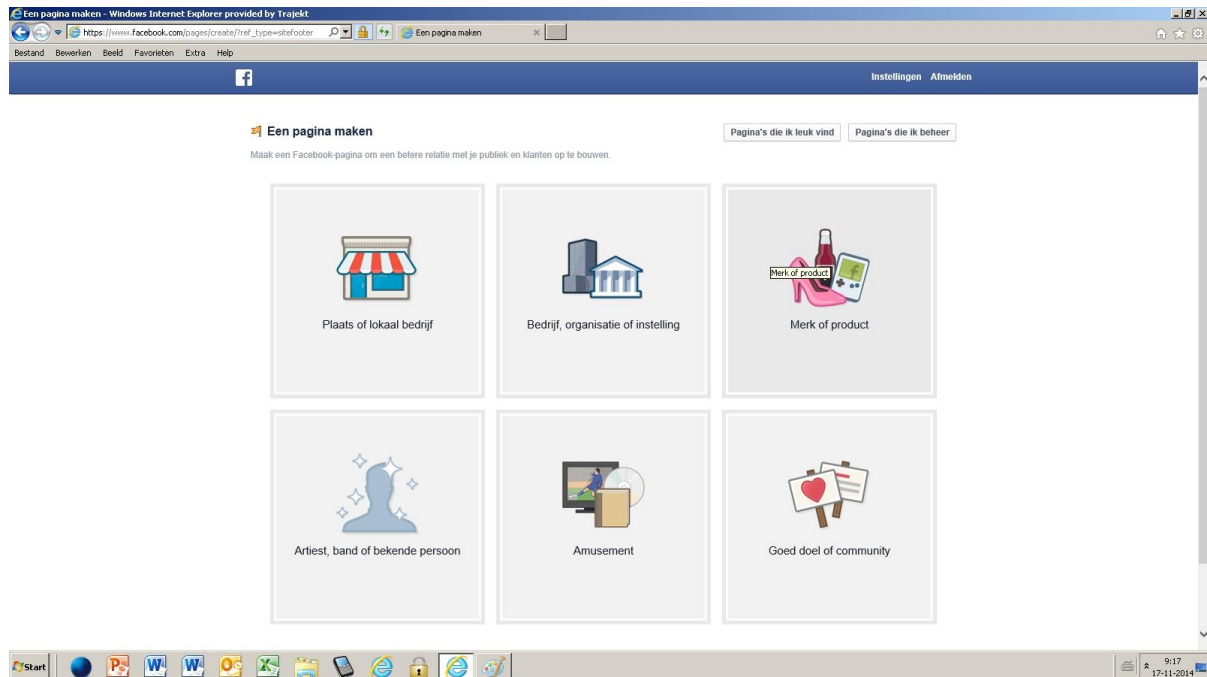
Een pagina maken - Windows Internet Explorer provided by Trajekt

https://www.facebook.com/pages/create/?ref_type=sitefooter

Een pagina maken

Bestand Bewerken Beeld Favorieten Extra Help

Instellingen Afmelden

Een pagina maken

Pagina's die ik leuk vind

Pagina's die ik beheer

Maak een Facebook-pagina om een betere relatie met je publiek en klanten op te bouwen.

Plaats of lokaal bedrijf

Bedrijf, organisatie of instelling

Merk of product

Merk of product

Artiest, band of bekende persoon

Amusement

Goed doel of community

Start

9:17
17-11-2014